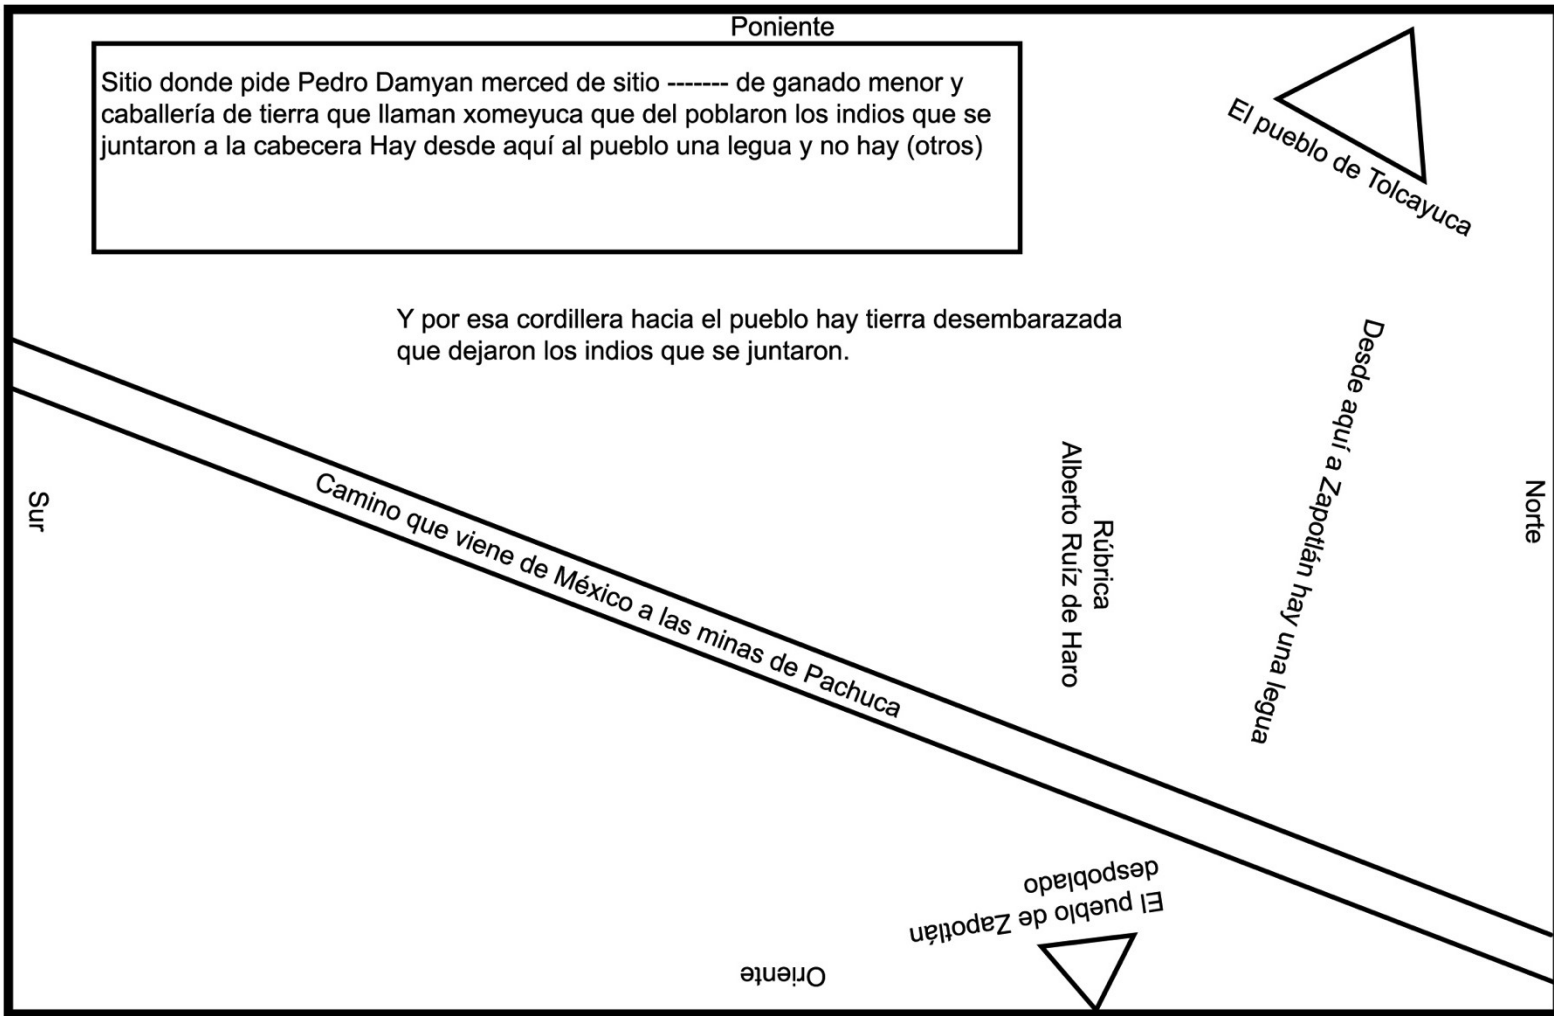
Poniente

Sitio donde pide Pedro Damyan merced de sitio ------- de ganado menor y caballería de tierra que llaman xomeyuca que del poblaron los indios que se juntaron a la cabecera Hay desde aquí al pueblo una legua y no hay (otros)

El pueblo de Tolcayuca

Y por esa cordillera hacia el pueblo hay tierra desembarazada que dejaron los indios que se juntaron.

Sur

Camino que viene de México a las minas de Pachuca

Rúbrica
Alberto Ruíz de Haro

Desde aquí a Zapotlán hay una legua

Norte

El pueblo de Zapotlán despoblado

Oriente